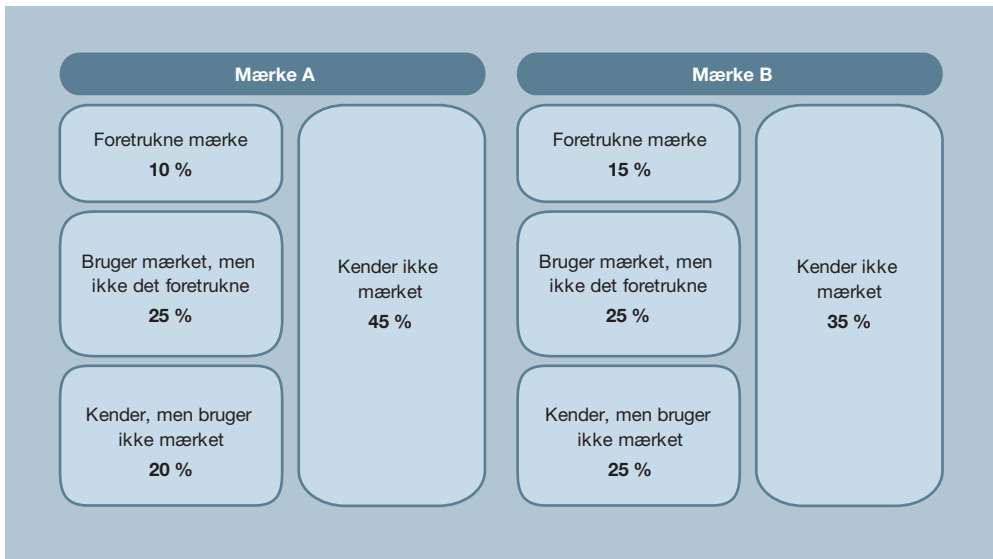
Mærke A

Foretrukne mærke
10 %

Bruger mærket, men ikke det foretrukne
25 %

Kender, men bruger ikke mærket
20 %

Kender ikke mærket
45 %

Mærke B

Foretrukne mærke
15 %

Bruger mærket, men ikke det foretrukne
25 %

Kender, men bruger ikke mærket
25 %

Kender ikke mærket
35 %